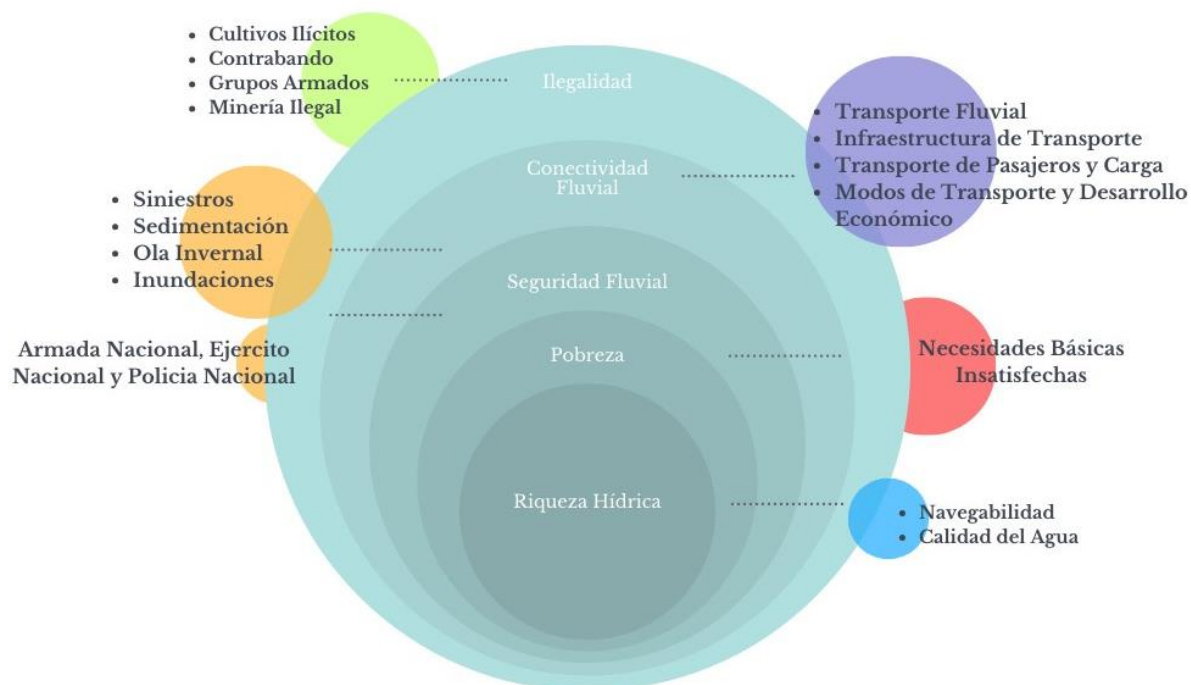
- Cultivos Ilícitos
- Contrabando
- Grupos Armados
- Minería Ilegal

Ilegalidad

- Transporte Fluvial
- Infraestructura de Transporte
- Transporte de Pasajeros y Carga
- Modos de Transporte y Desarrollo Económico

Conectividad Fluvial

- Siniestros
- Sedimentación
- Ola Invernal
- Inundaciones

Seguridad Fluvial

Armada Nacional, Ejercito Nacional y Policia Nacional

Pobreza

Necesidades Básicas Insatisfechas

Riqueza Hídrica

- Navegabilidad
- Calidad del Agua